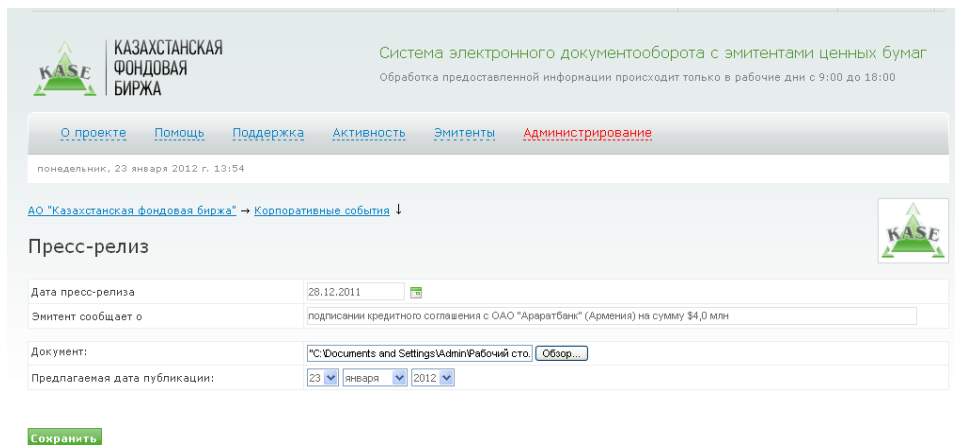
KASE
КАЗАХСТАНСКАЯ
ФОНДОВАЯ
БИРЖА

Система электронного документооборота с эмитентами ценных бумаг
Обработка предоставленной информации происходит только в рабочие дни с 9:00 до 18:00

О проекте Помощь Поддержка Активность Эмитенты Администрирование

понедельник, 23 января 2012 г. 13:54

АО "Казахстанская фондовая биржа" → Корпоративные события ↓

KASE

Пресс-релиз

| Дата пресс-релиза | 28.12.2011 |
|---|---|
| Эмитент сообщает о | подписании кредитного соглашения с ОАО "Араратбанк" (Армения) на сумму $4,0 млн |

| Документ: | "C:\Documents and Settings\Admin\Рабочий сто. Обзор... |
|---|---|
| Предлагаемая дата публикации: | 23 января 2012 |

Сохранить